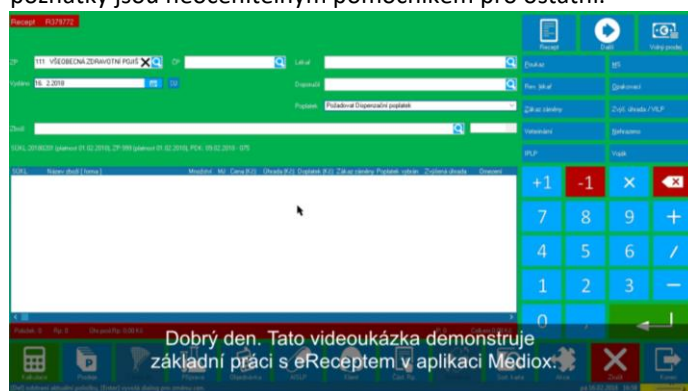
poznatky jsou neocenitelným pomocníkem pro ostatní.

Recept R379772

Recept Další Volný prodej

ZP 111 VŠEOBECNÁ ZDRAVOTNÍ POJIŠ ČP

Vydáno 16. 2.2018

Lékař

Dispenzační

Poplatek Požadovat Dispenzační poplatek

Zboží

SÚKL 20180201 (platnost 01.02.2018), ZP 999 (platnost 01.02.2018), PDK: 09.02.2018 - 075

SÚKL Název zboží [ forma ] Množství MJ Cena (Kč) Úhrada (Kč) Doplatek (Kč) Zákaz záměny Poplatek vybrán Zvýšená úhrada Omezení

Poukaz NS

Rec. lékař Diagnóza

Zákaz záměny Zvýš. úhrada / VILP

Vetešnictví Nehrazeno

IPLP Vyják

+1 -1 ×

7 8 9 +

4 5 6 /

1 2 3 -

0

Položek: 0 Rp: 0 Úhrada Rp: 0.00 Kč

Dobrý den. Tato videoukázka demonstruje základní práci s eReceptem v aplikaci Mediox.